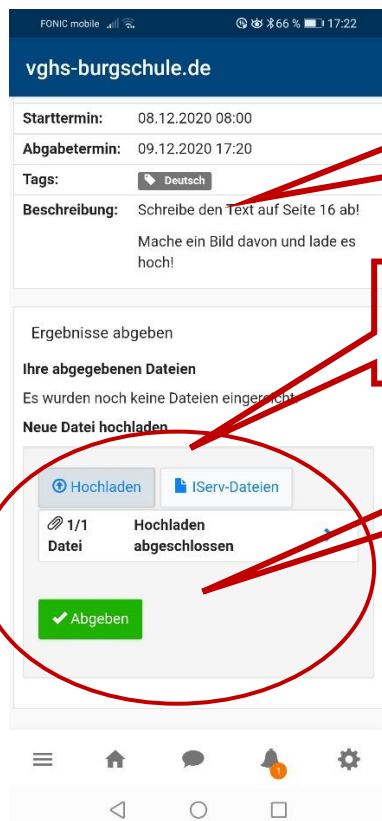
FONIC mobile
66 % 17:22

vghs-burgschule.de

| Starttermin: | 08.12.2020 08:00 |
|---|---|
| Abgabetermin: | 09.12.2020 17:20 |
| Tags: | Deutsch |
| Beschreibung: | Schreibe den Text auf Seite 16 ab! Mache ein Bild davon und lade es hoch! |

Ergebnisse abgeben

Ihre abgegebenen Dateien

Es wurden noch keine Dateien eingereicht.

Neue Datei hochladen

Hochladen
IServ-Dateien

1/1 Datei
Hochladen abgeschlossen

Abgeben

1